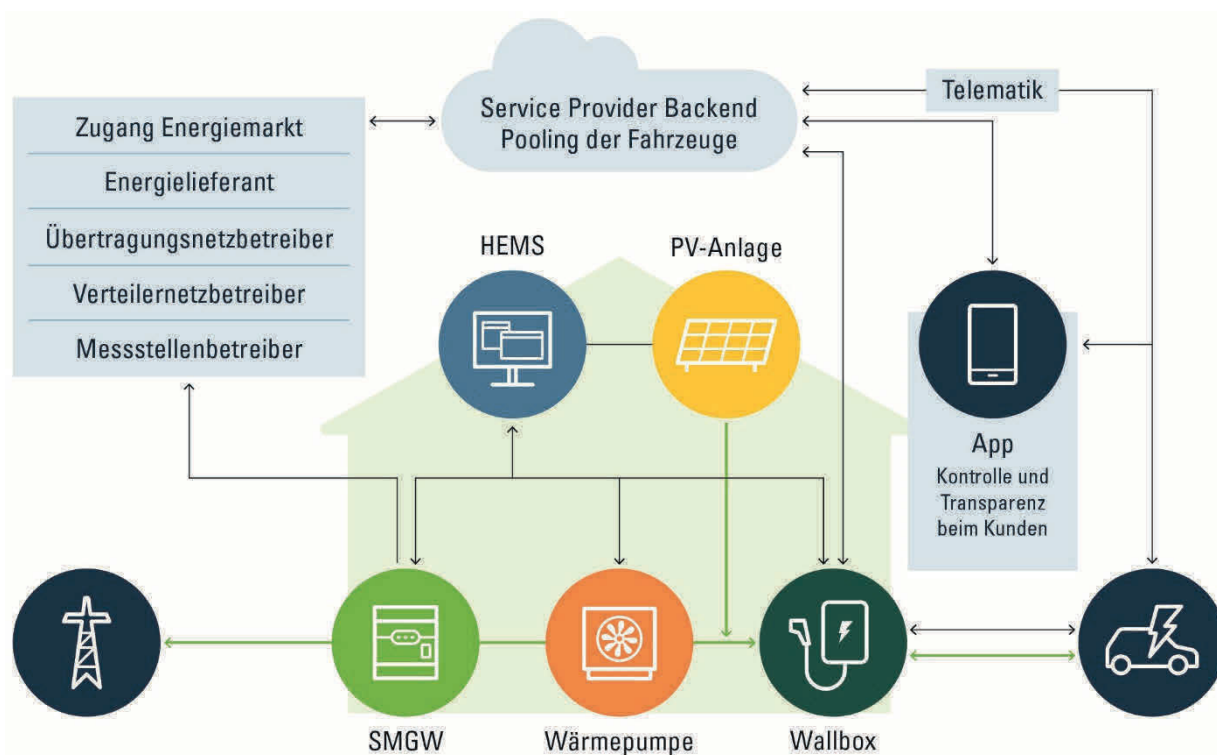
Zugang Energiemarkt
Energielieferant
Übertragungsnetzbetreiber
Verteilernetzbetreiber
Messstellenbetreiber

Service Provider Backend
Pooling der Fahrzeuge

Telematik

HEMS

PV-Anlage

App
Kontrolle und Transparenz beim Kunden

SMGW

Wärmepumpe

Wallbox